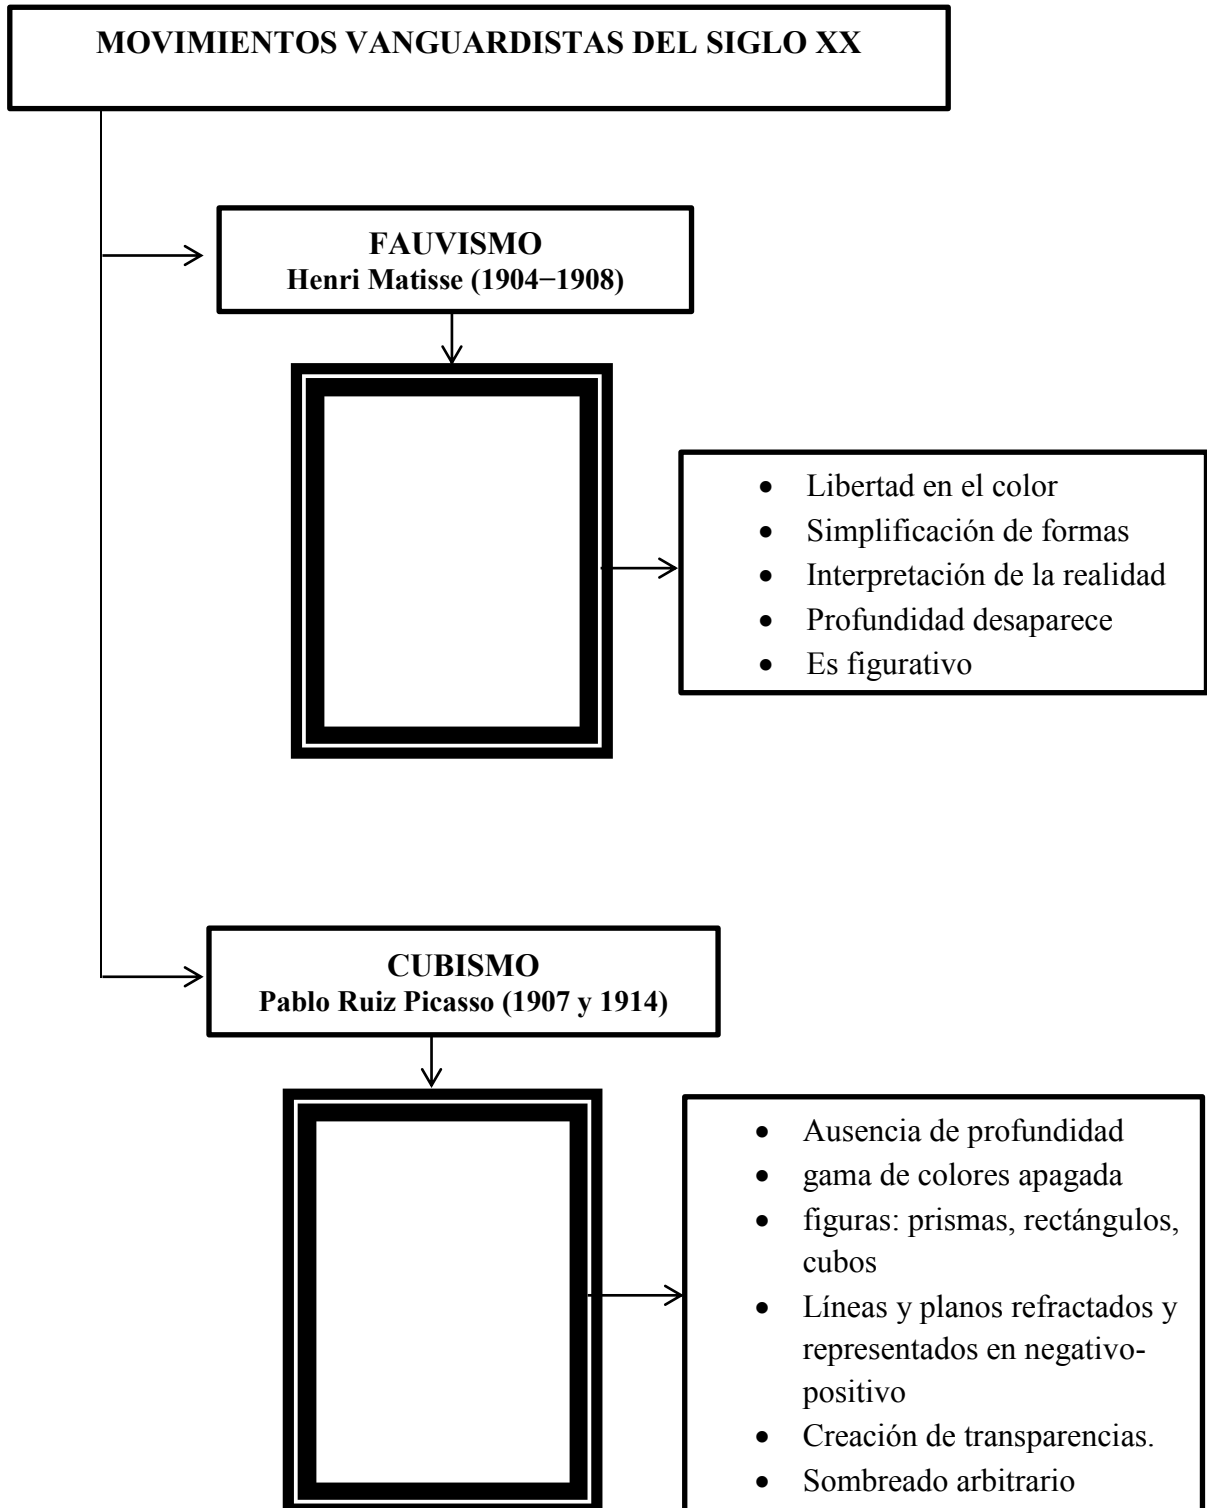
MOVIMIENTOS VANGUARDISTAS DEL SIGLO XX

FAUVISMO
Henri Matisse (1904−1908)

- Libertad en el color
- Simplificación de formas
- Interpretación de la realidad
- Profundidad desaparece
- Es figurativo

CUBISMO
Pablo Ruiz Picasso (1907 y 1914)

- Ausencia de profundidad
- gama de colores apagada
- figuras: prismas, rectángulos, cubos
- Líneas y planos refractados y representados en negativo-positivo
- Creación de transparencias.
- Sombreado arbitrario